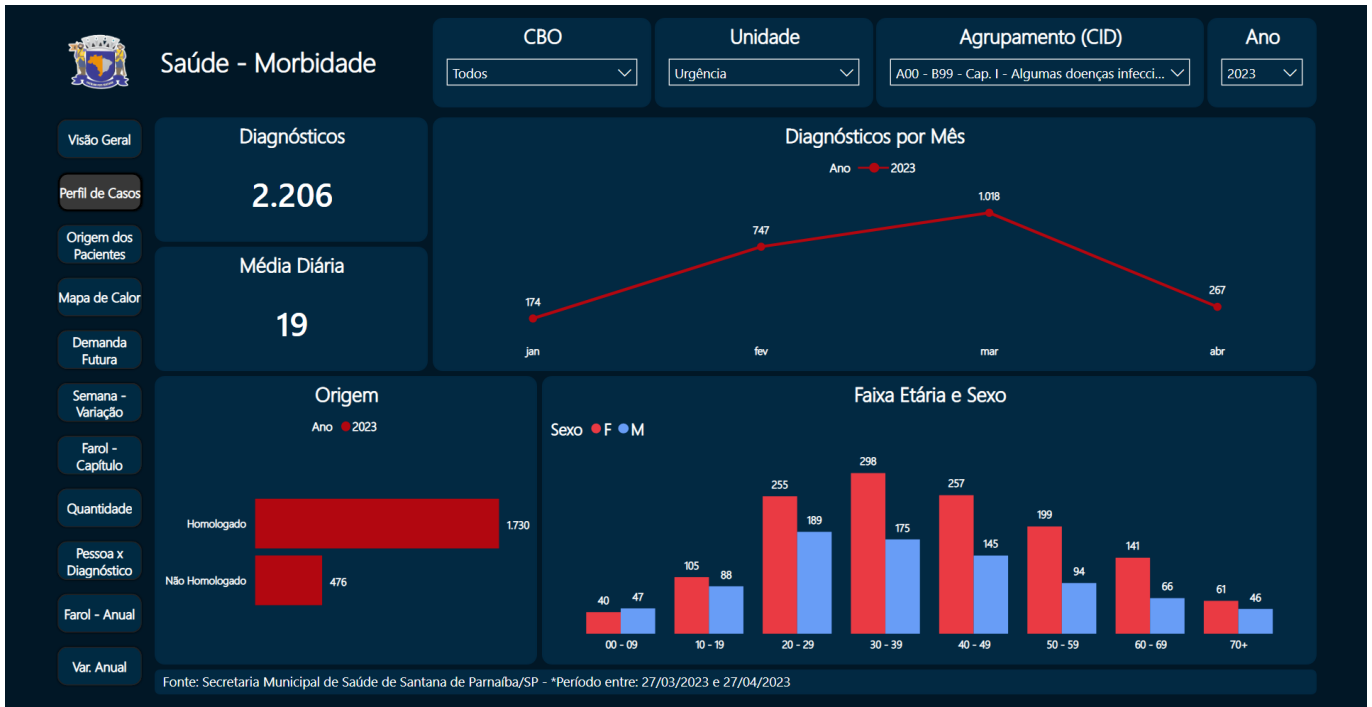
Saúde - Morbidade

CBO
Todos

Unidade
Urgência

Agrupamento (CID)
A00 - B99 - Cap. I - Algumas doenças infecci...

Ano
2023

Visão Geral
Perfil de Casos
Origem dos Pacientes
Mapa de Calor
Demanda Futura
Semana - Variação
Farol - Capítulo
Quantidade
Pessoa x Diagnóstico
Farol - Anual
Var. Anual

Diagnósticos
2.206

Média Diária
19

Diagnósticos por Mês
Ano 2023
174
747
1.018
267
jan
fev
mar
abr

Origem
Ano 2023
Homologado 1.730
Não Homologado 476

Faixa Etária e Sexo
Sexo F M
| Faixa | F | M |
|---|---|---|
| 00 - 09 | 40 | 47 |
| 10 - 19 | 105 | 88 |
| 20 - 29 | 255 | 189 |
| 30 - 39 | 298 | 175 |
| 40 - 49 | 257 | 145 |
| 50 - 59 | 199 | 94 |
| 60 - 69 | 141 | 66 |
| 70+ | 61 | 46 |

Fonte: Secretaria Municipal de Saúde de Santana de Parnaíba/SP - *Período entre: 27/03/2023 e 27/04/2023